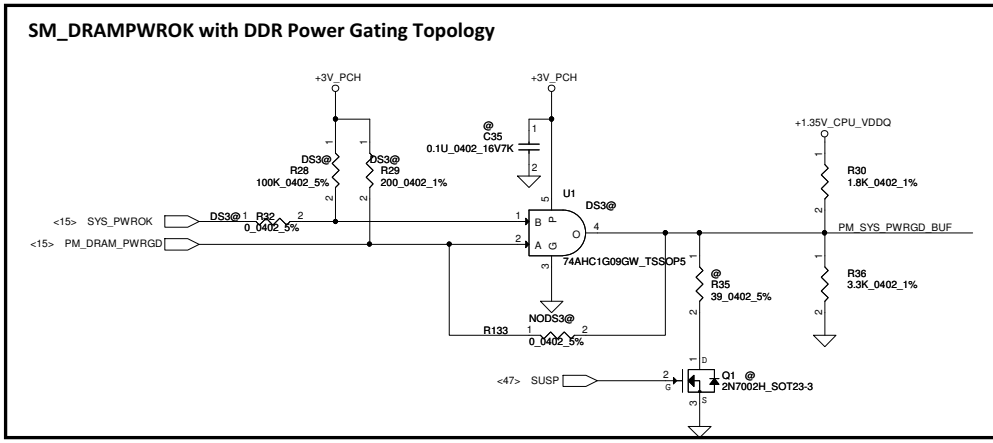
SM_DRAMPWROK with DDR Power Gating Topology

+3V_PCH

+3V_PCH

@
C35
0.1U_0402_16V7K

1

2

+1.35V_CPU_VDDQ

1

1

DS3@
R28
100K_0402_5%

DS3@
R29
200_0402_1%

2

2

1

R30
1.8K_0402_1%

2

5

U1

DS3@

<15> SYS_PWROK

DS3@ 1 R32 2
0_0402_5%

1 B P

<15> PM_DRAM_PWRGD

2 A G O 4

PM_SYS_PWRGD_BUF

3

74AHC1G09GW_TSSOP5

1

@
R35
39_0402_5%

1

R36
3.3K_0402_1%

2

NODS3@

2

R133 1 2
0_0402_5%

D

<47> SUSP

2
G

Q1 @
2N7002H_SOT23-3

3 S